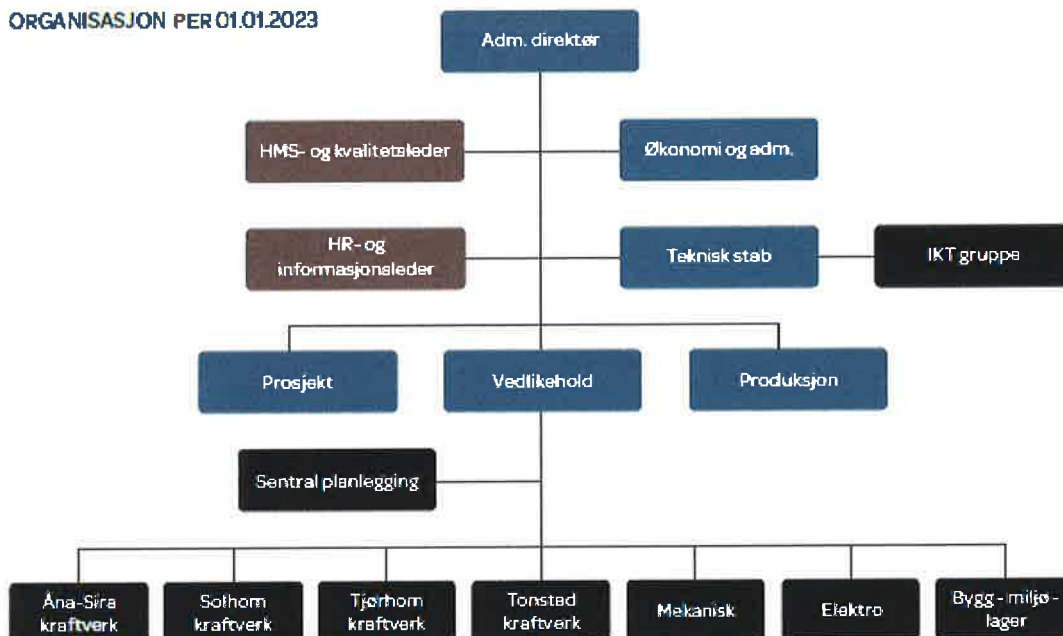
ORGANISASJON PER 01.01.2023

Adm. direktør

HMS- og kvalitetsleder

Økonomi og adm.

HR- og informasjonsleder

Teknisk stab

IKT gruppe

Prosjekt

Vedlikehold

Produksjon

Sentral planlegging

Åna-Sira kraftverk

Solhom kraftverk

Tjørhom kraftverk

Tonstad kraftverk

Mekanisk

Elektro

Bygg - miljø - lager